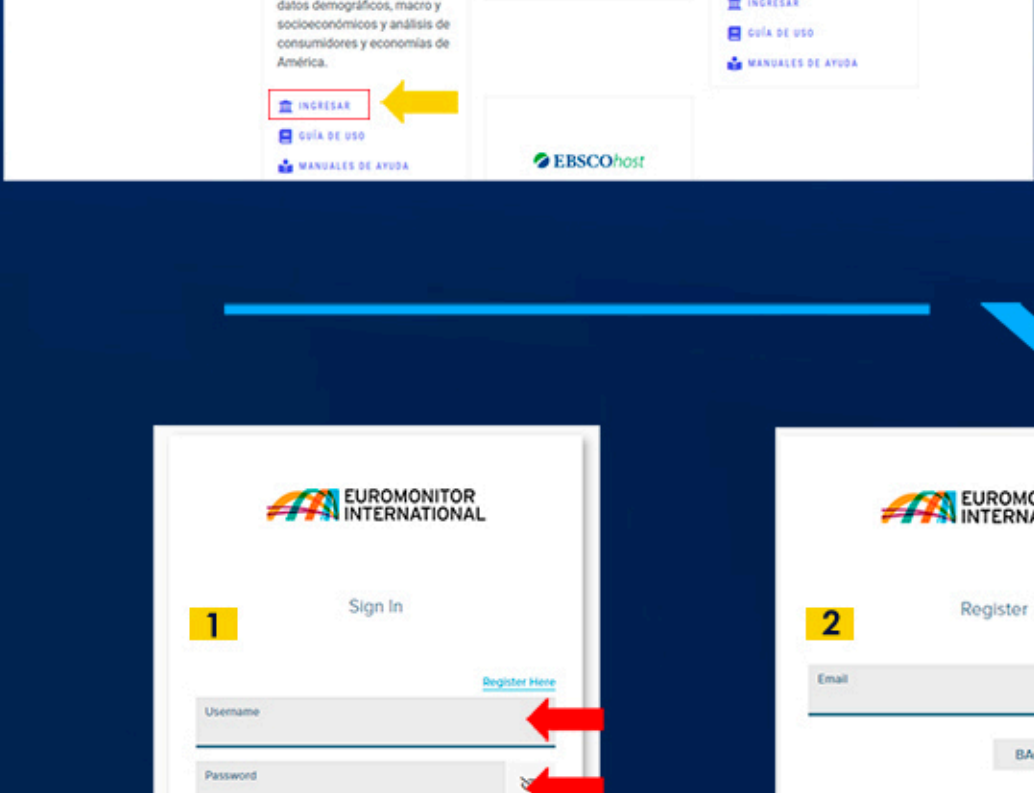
datos demográficos, macro y socioeconómicos y análisis de consumidores y economías de América.

INGRESAR
GUÍA DE USO
MANUALES DE AYUDA

EBSCOhost

INGRESAR
GUÍA DE USO
MANUALES DE AYUDA

EUROMONITOR INTERNATIONAL

1

Sign In

Register Here

Username

Password

EUROMONI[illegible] INTERNA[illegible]

2

Register

Email

BA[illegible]